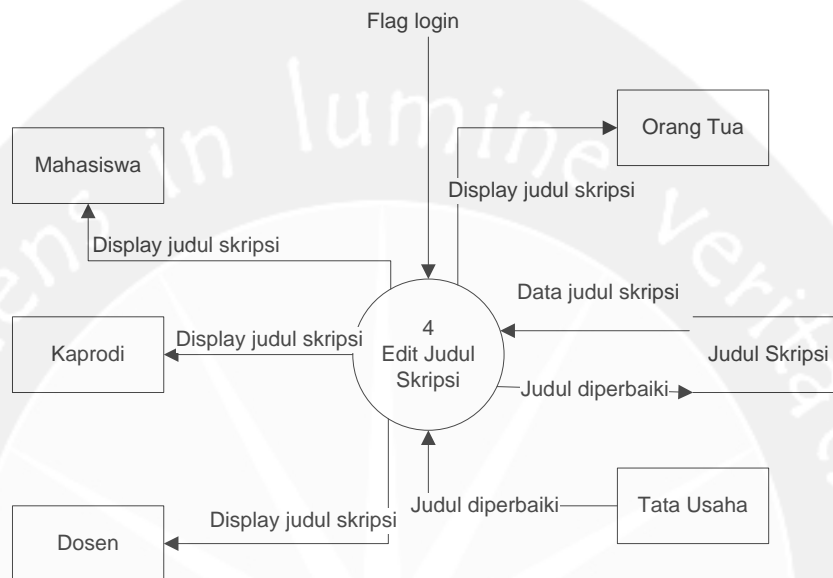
Flag login

Orang Tua

Mahasiswa

Display judul skripsi

Display judul skripsi

Data judul skripsi

4
Edit Judul
Skripsi

Kaprodi

Display judul skripsi

Judul Skripsi

Judul diperbaiki

Tata Usaha

Judul diperbaiki

Display judul skripsi

Dosen

lumine
veritas